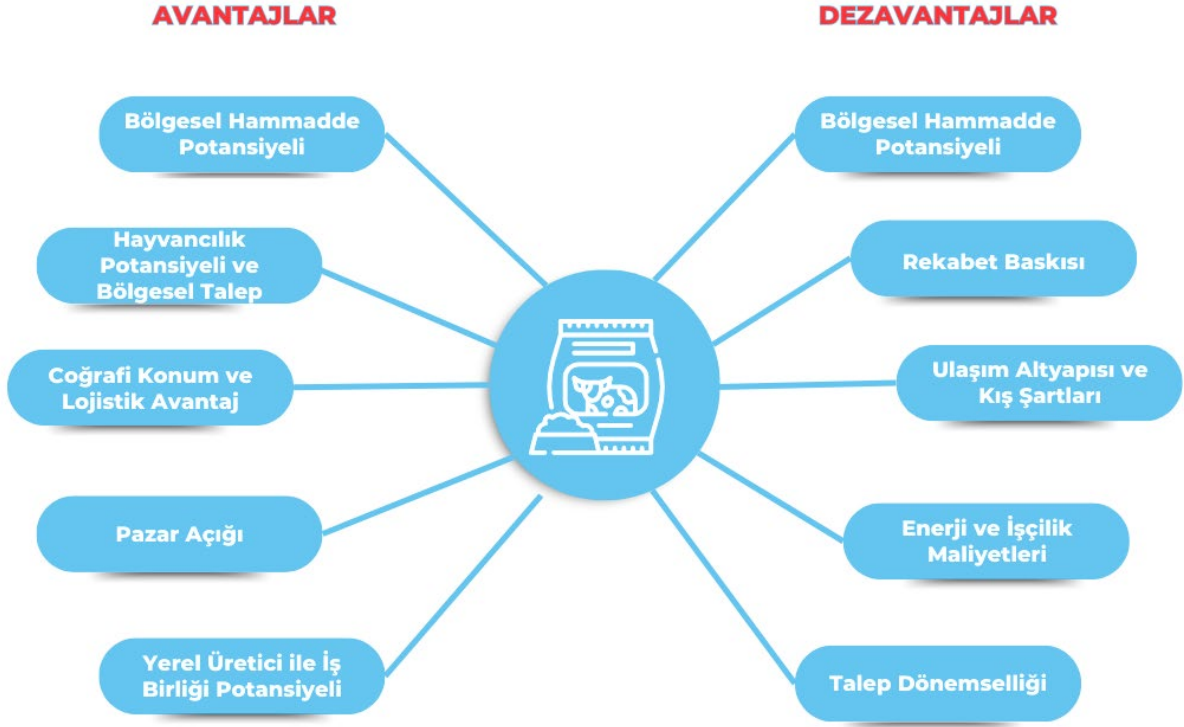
AVANTAJLAR

Bölgesel Hammadde Potansiyeli

Hayvancılık Potansiyeli ve Bölgesel Talep

Coğrafi Konum ve Lojistik Avantaj

Pazar Açığı

Yerel Üretici ile İş Birliği Potansiyeli

DEZAVANTAJLAR

Bölgesel Hammadde Potansiyeli

Rekabet Baskısı

Ulaşım Altyapısı ve Kış Şartları

Enerji ve İşçilik Maliyetleri

Talep Dönemselliği